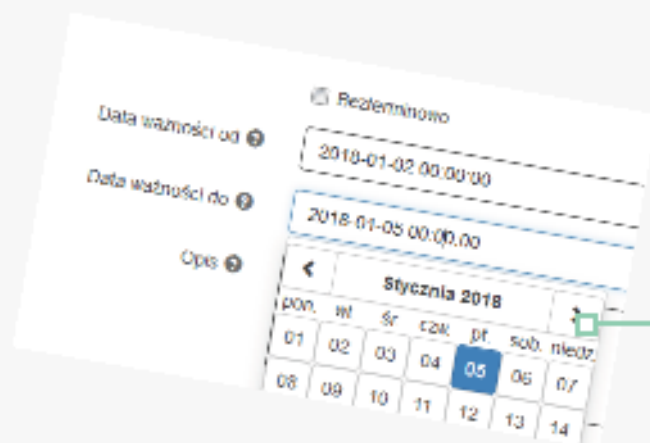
Bezterminowo

Data ważności od ?
2018-01-02 00:00:00

Data ważności do ?
2018-01-05 00:00:00

Opis ?

<
Stycznia 2018
>

| pon. | wt | śr | czw. | pt. | sob. | niedz. |
|---|---|---|---|---|---|---|
| 01 | 02 | 03 | 04 | 05 | 06 | 07 |
| 08 | 09 | 10 | 11 | 12 | 13 | 14 |